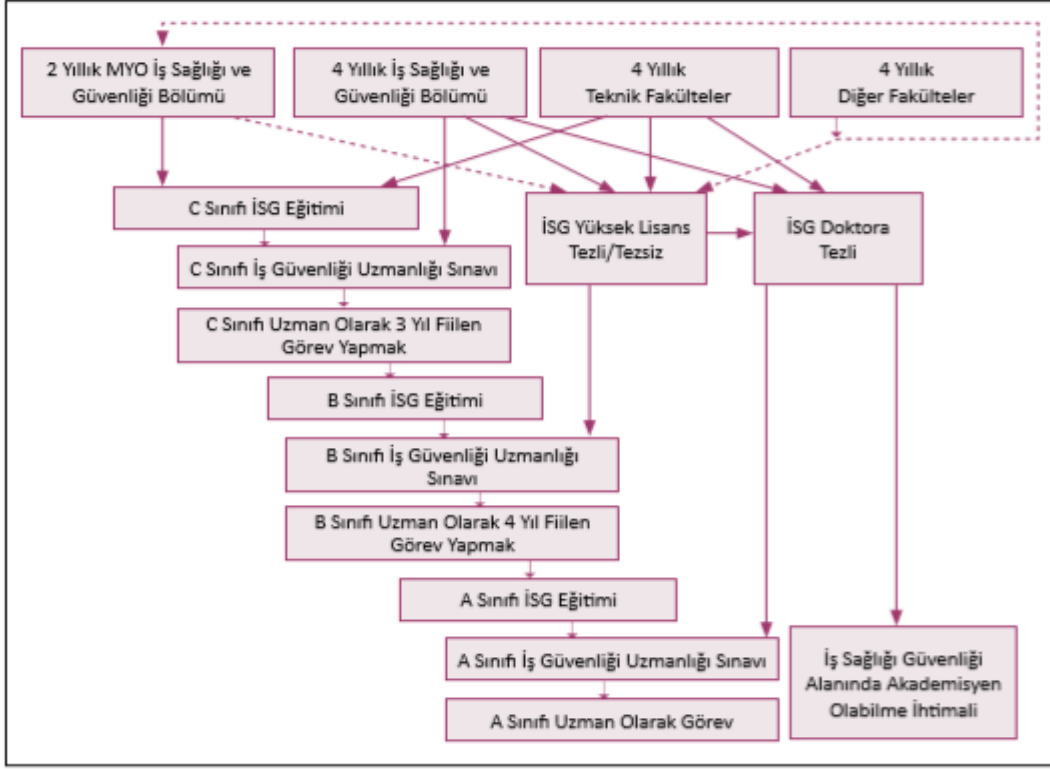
2 Yıllık MYO İş Sağlığı ve Güvenliği Bölümü

4 Yıllık İş Sağlığı ve Güvenliği Bölümü

4 Yıllık Teknik Fakülteler

4 Yıllık Diğer Fakülteler

C Sınıfı İSG Eğitimi

İSG Yüksek Lisans Tezli/Tezsiz

İSG Doktora Tezli

C Sınıfı İş Güvenliği Uzmanlığı Sınavı

C Sınıfı Uzman Olarak 3 Yıl Fiilen Görev Yapmak

B Sınıfı İSG Eğitimi

B Sınıfı İş Güvenliği Uzmanlığı Sınavı

B Sınıfı Uzman Olarak 4 Yıl Fiilen Görev Yapmak

A Sınıfı İSG Eğitimi

A Sınıfı İş Güvenliği Uzmanlığı Sınavı

A Sınıfı Uzman Olarak Görev

İş Sağlığı Güvenliği Alanında Akademisyen Olabilme İhtimali